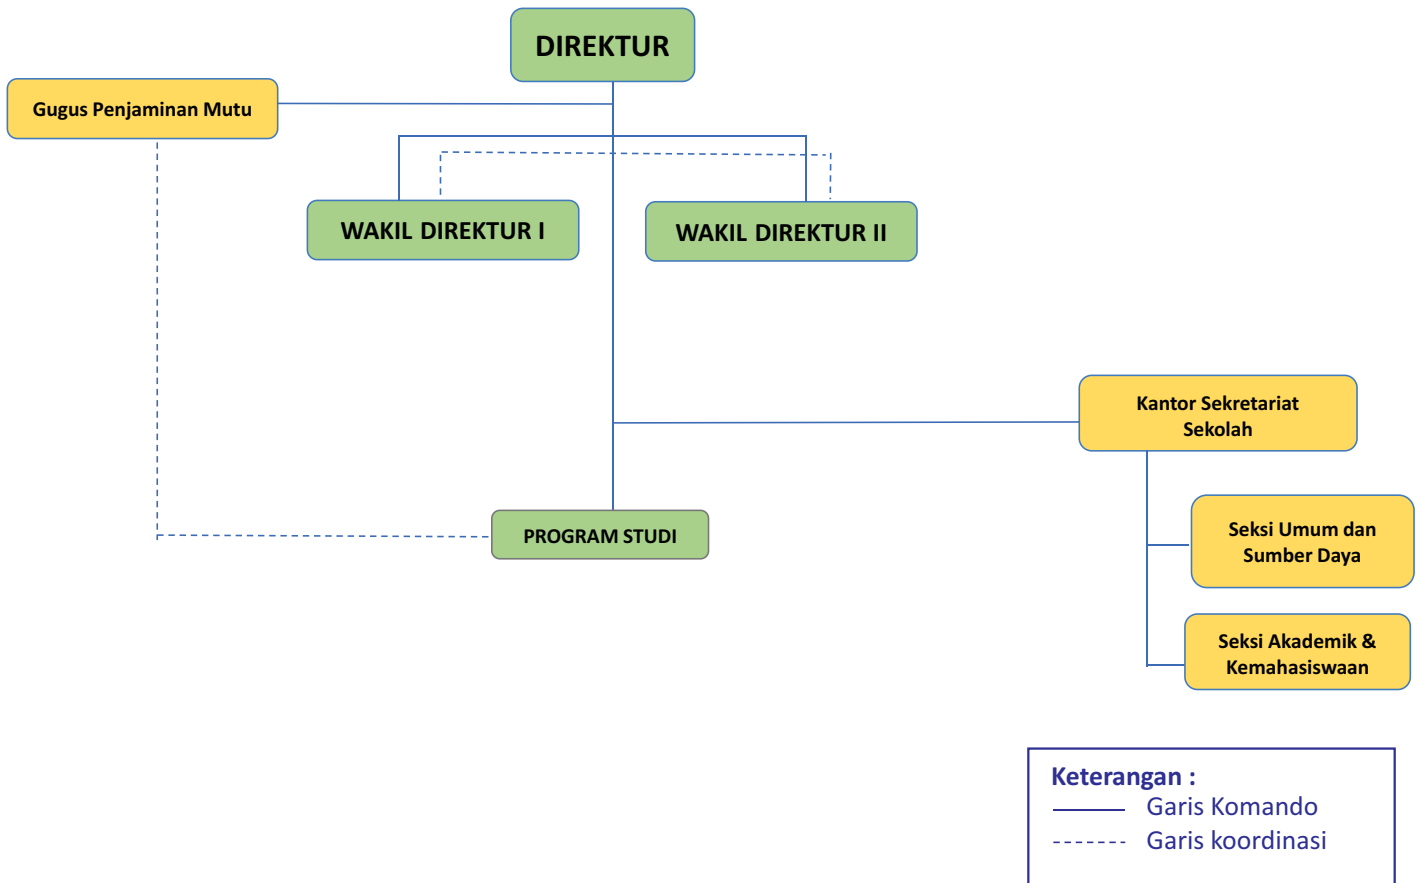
DIREKTUR

Gugus Penjaminan Mutu

WAKIL DIREKTUR I

WAKIL DIREKTUR II

Kantor Sekretariat Sekolah

PROGRAM STUDI

Seksi Umum dan Sumber Daya

Seksi Akademik & Kemahasiswaan

Keterangan :
Garis Komando
Garis koordinasi